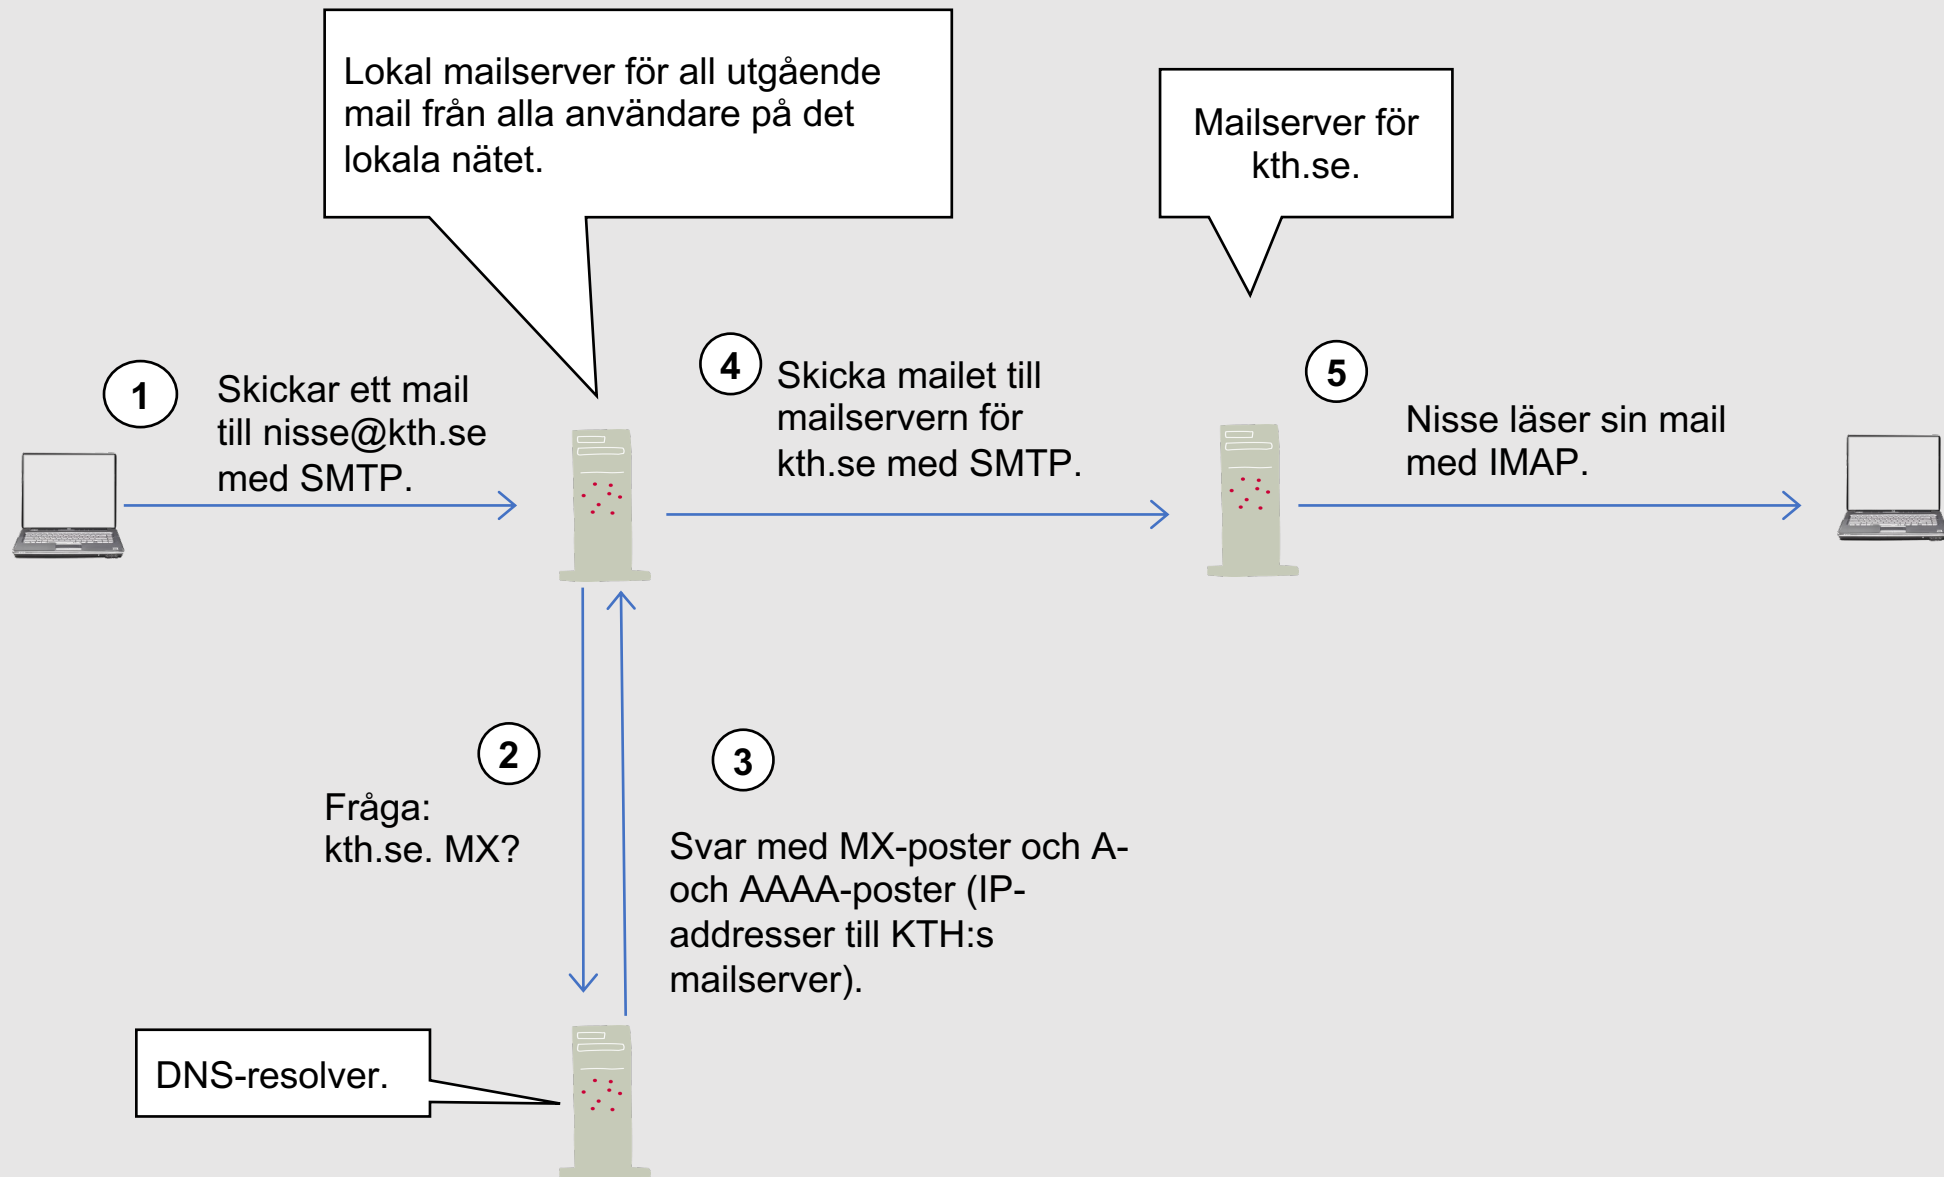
Lokal mailserver för all utgående mail från alla användare på det lokala nätet.

Mailserver för kth.se.

1

Skickar ett mail till nisse@kth.se med SMTP.

4

Skicka mailet till mailservern för kth.se med SMTP.

5

Nisse läser sin mail med IMAP.

2

Fråga: kth.se. MX?

3

Svar med MX-poster och A- och AAAA-poster (IP-addresser till KTH:s mailserver).

DNS-resolver.